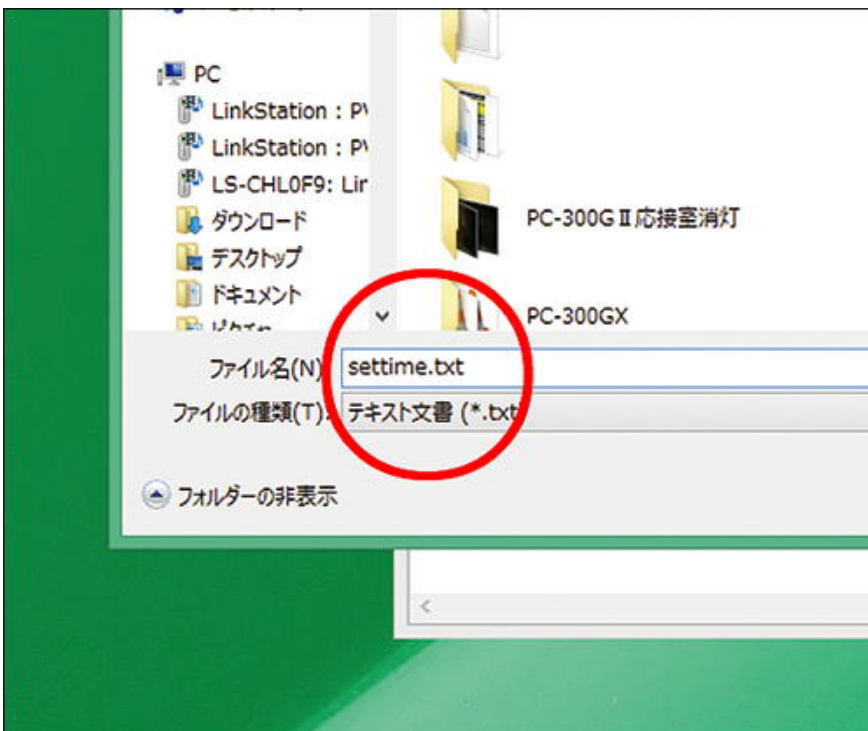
PC
LinkStation : P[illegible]
LinkStation : P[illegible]
LS-CHL0F9: Li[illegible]
ダウンロード
デスクトップ
ドキュメント
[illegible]

PC-300GⅡ応接室消灯
PC-300GX

ファイル名(N): settime.txt
ファイルの種類(T): テキスト文書 (*.txt

フォルダーの非表示